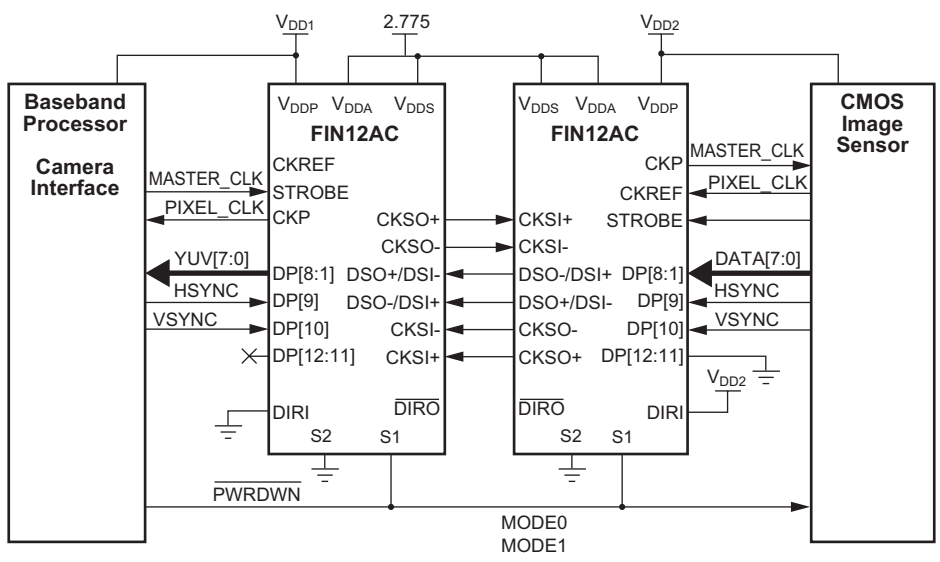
$V_{DD1}$
2.775
$V_{DD2}$

Baseband Processor

Camera Interface

$V_{DDP}$ $V_{DDA}$ $V_{DDS}$
FIN12AC
CKREF
MASTER_CLK
STROBE
PIXEL_CLK
CKP
CKSO+
CKSO-
YUV[7:0]
DP[8:1]
DSO+/DSI-
HSYNC
DP[9]
DSO-/DSI+
VSYNC
DP[10]
CKSI-
DP[12:11]
CKSI+
DIRI
$\overline{DIRO}$
S2
S1

$V_{DDS}$ $V_{DDA}$ $V_{DDP}$
FIN12AC
CKP
MASTER_CLK
CKREF
PIXEL_CLK
CKSI+
STROBE
CKSI-
DSO-/DSI+
DP[8:1]
DATA[7:0]
DSO+/DSI-
DP[9]
HSYNC
CKSO-
DP[10]
VSYNC
CKSO+
DP[12:11]
$V_{DD2}$
$\overline{DIRO}$
DIRI
S2
S1

CMOS Image Sensor

$\overline{PWRDWN}$
MODE0
MODE1